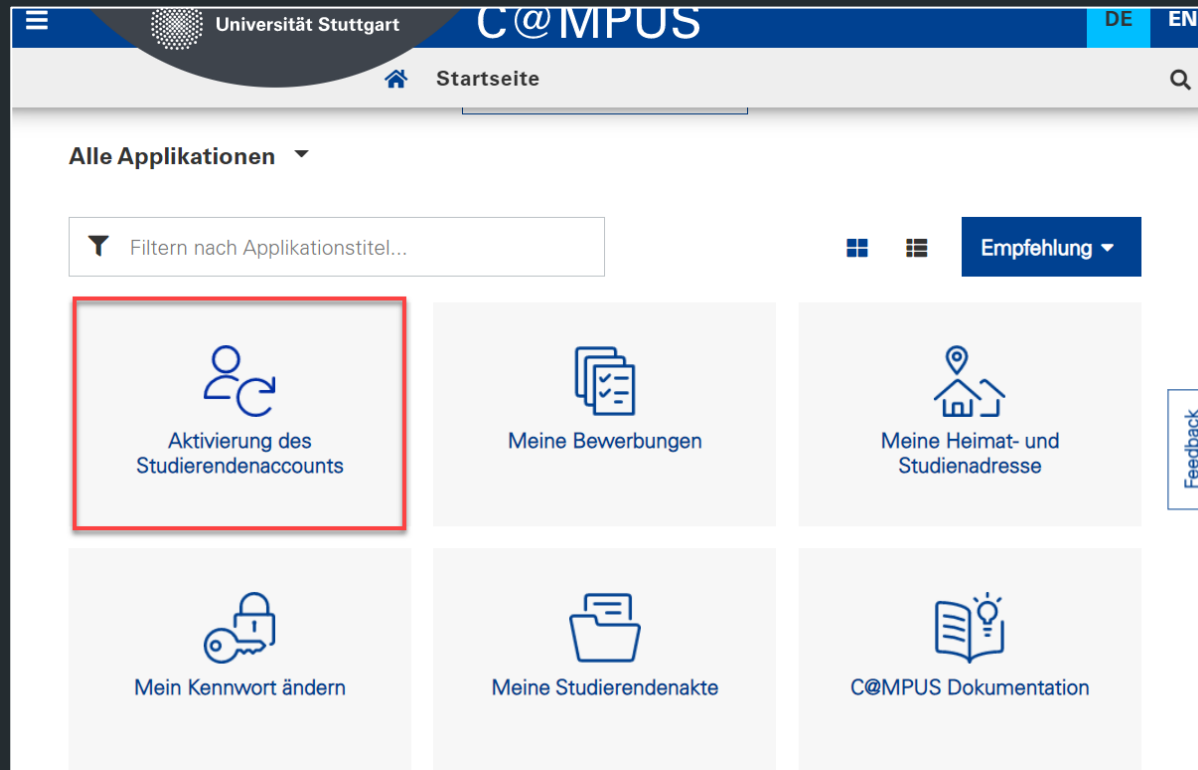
Universität Stuttgart

C@MPUS

DE EN

Startseite

Alle Applikationen

Filtern nach Applikationstitel...

Empfehlung

Aktivierung des Studierendenaccounts

Meine Bewerbungen

Meine Heimat- und Studienadresse

Feedback

Mein Kennwort ändern

Meine Studierendenakte

C@MPUS Dokumentation